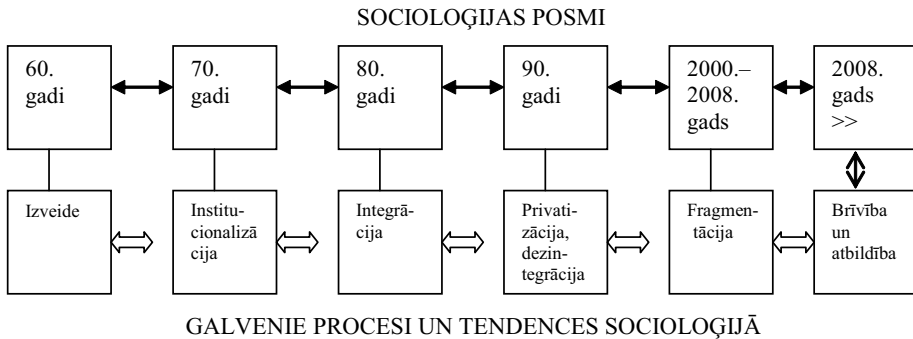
SOCIOLOĢIJAS POSMI

60. gadi

70. gadi

80. gadi

90. gadi

2000.–2008. gads

2008. gads >>

Izveide

Institucionalizācija

Integrācija

Privatizācija, dezintegrācija

Fragmentācija

Brīvība un atbildība

GALVENIE PROCESI UN TENDENCES SOCIOLOĢIJĀ